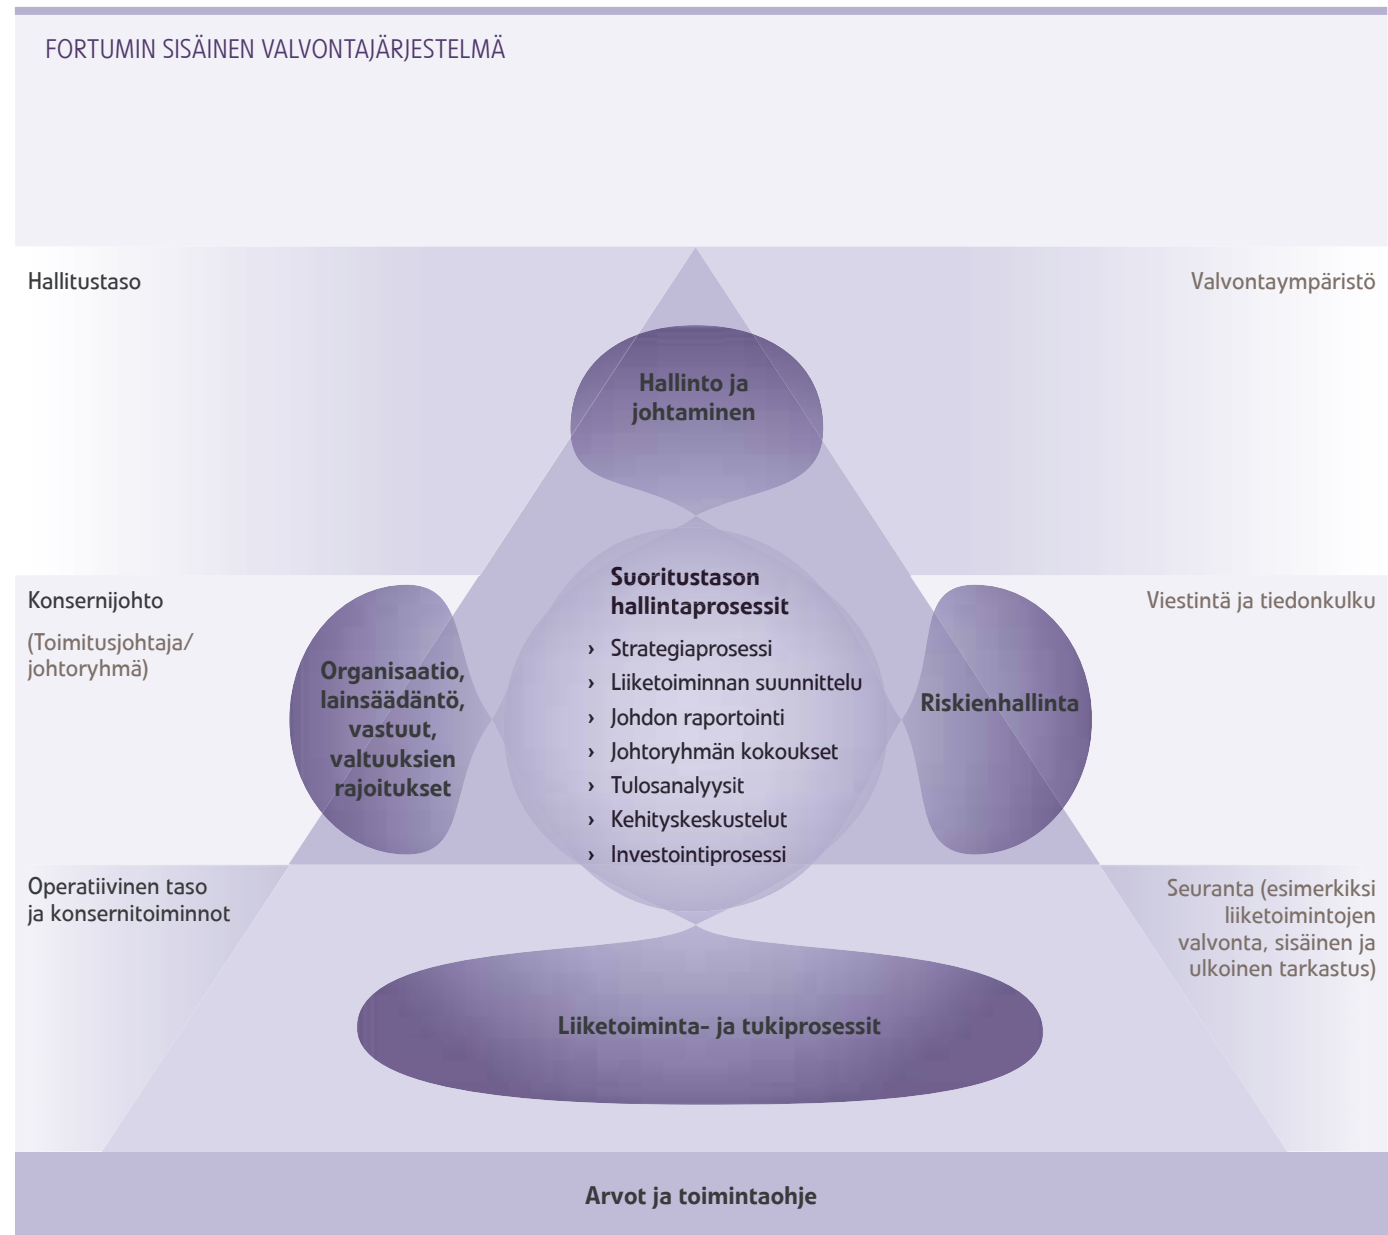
FORTUMIN SISÄINEN VALVONTAJÄRJESTELMÄ

Hallitustaso

Valvontaympäristö

Hallinto ja johtaminen

Suoritustason hallintaprosessit

› Strategiaprosessi
› Liiketoiminnan suunnittelu
› Johdon raportointi
› Johtoryhmän kokoukset
› Tulosanalyysit
› Kehityskeskustelut
› Investointiprosessi

Konsernijohto

(Toimitusjohtaja/ johtoryhmä)

Viestintä ja tiedonkulku

Organisaatio, lainsäädäntö, vastuut, valtuuksien rajoitukset

Riskienhallinta

Operatiivinen taso ja konsernitoiminnot

Seuranta (esimerkiksi liiketoimintojen valvonta, sisäinen ja ulkoinen tarkastus)

Liiketoiminta- ja tukiprosessit

Arvot ja toimintaohje